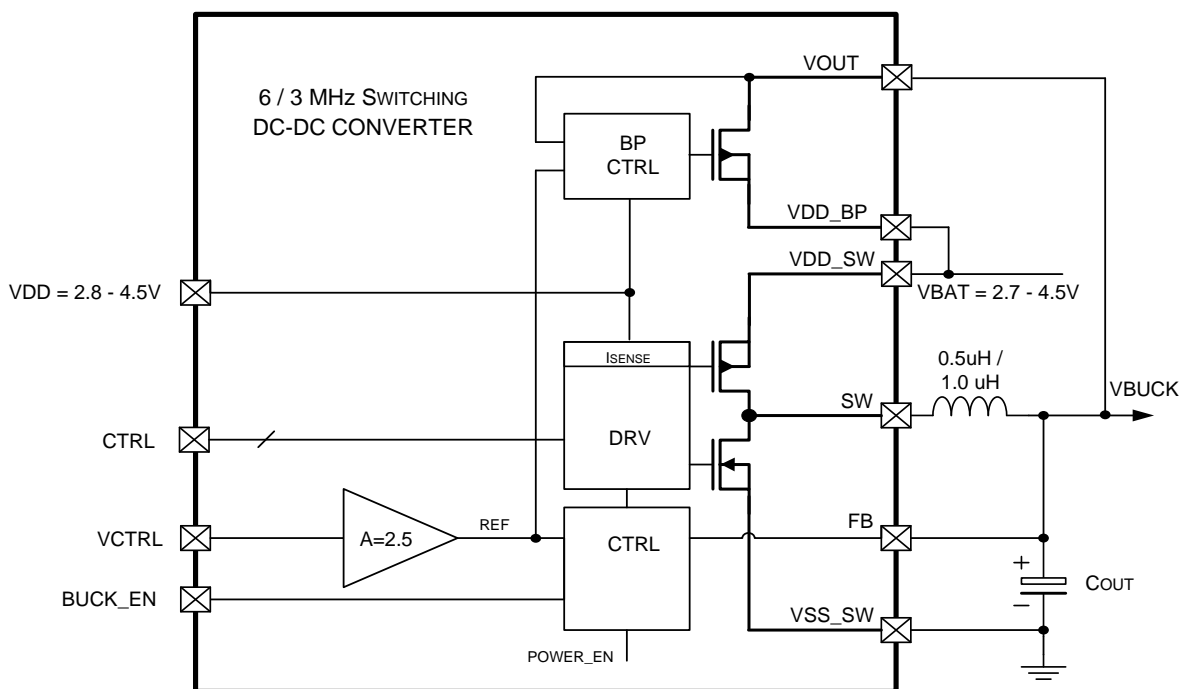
6 / 3 MHz SWITCHING
DC-DC CONVERTER

VOUT

BP
CTRL

VDD_BP

VDD_SW

VDD = 2.8 - 4.5V

VBAT = 2.7 - 4.5V

ISENSE

0.5uH /
1.0 uH

VBUCK

SW

CTRL

DRV

VCTRL

A=2.5

REF

CTRL

FB

+

COUT

−

BUCK_EN

VSS_SW

POWER_EN